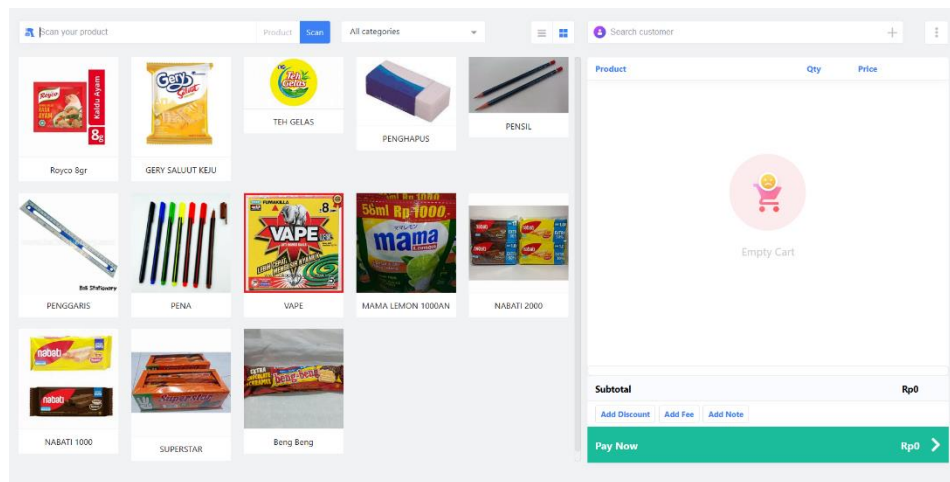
Scan your product Product Scan
All categories
Search customer

Royco Kaldu Ayam 8g
Royco 8gr

Gery Saluut
GERY SALUUT KEJU

Teh Gelas
TEH GELAS

PENGHAPUS

PENSIL

PENGGARIS

PENA

VAPE
VAPE

55ml Rp 1000 mama
MAMA LEMON 1000AN

NABATI 2000

nabati
NABATI 1000

SUPERSTAR

Beng Beng

Product Qty Price

Empty Cart

Subtotal Rp0
Add Discount Add Fee Add Note
Pay Now Rp0